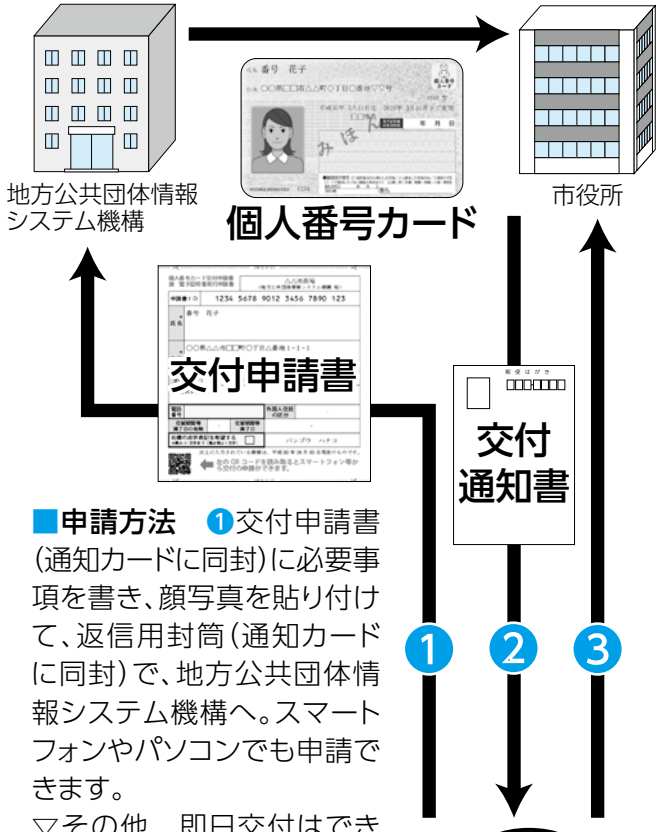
地方公共団体情報システム機構

市役所

個人番号カード

番号 花子

○○県□□市△△町○丁目○番地○○号

みほん

交付申請書

1234 5678 9012 3456 7890 123

番号 花子

○○県△△市□□町○丁目○番地1-1-1

バンゴウ ハナコ

郵便はがき

交付通知書

■申請方法 ❶交付申請書(通知カードに同封)に必要事項を書き、顔写真を貼り付けて、返信用封筒(通知カードに同封)で、地方公共団体情報システム機構へ。スマートフォンやパソコンでも申請できます。

▽その他 即日交付はでき

1

2

3